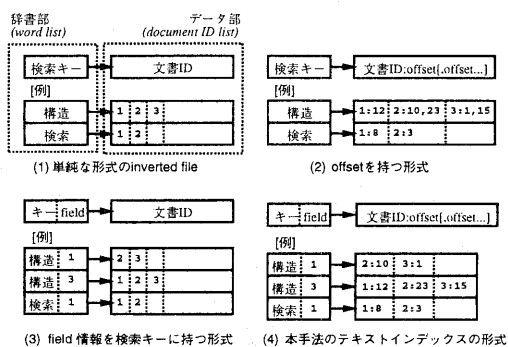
辞書部
(word list)

データ部
(document ID list)

検索キー

文書ID

[例]

構造

1 2 3

検索

1 2

(1) 単純な形式のinverted file

検索キー

文書ID:offset[,offset...]

構造

1:12 2:10,23 3:1,15

検索

1:8 2:3

(2) offsetを持つ形式

キー field

文書ID

[例]

構造 1

2 3

構造 3

1 2 3

検索 1

1 2

(3) field 情報を検索キーに持つ形式

キー field

文書ID:offset[,offset...]

[例]

構造 1

2:10 3:1

構造 3

1:12 2:23 3:15

検索 1

1:8 2:3

(4) 本手法のテキストインデックスの形式